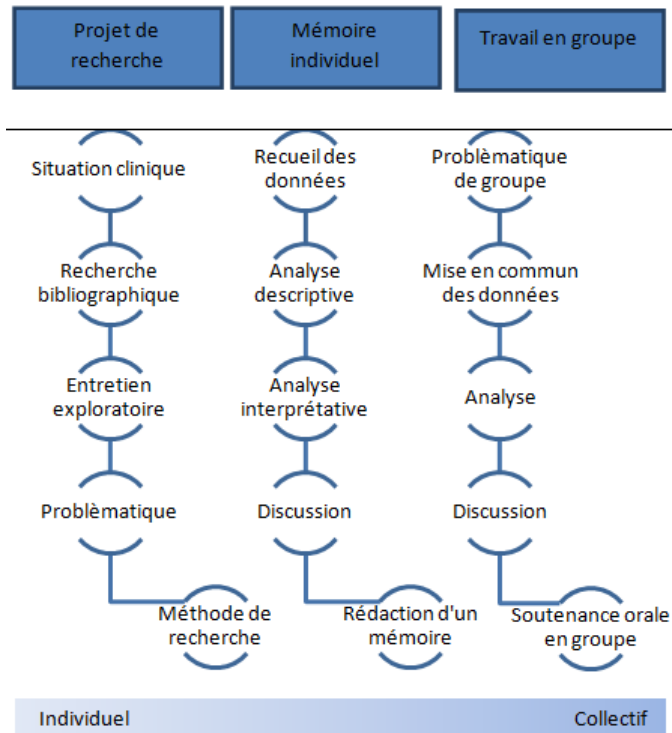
Projet de recherche

Mémoire individuel

Travail en groupe

Situation clinique

Recherche bibliographique

Entretien exploratoire

Problèmatique

Méthode de recherche

Recueil des données

Analyse descriptive

Analyse interprétative

Discussion

Rédaction d'un mémoire

Problèmatique de groupe

Mise en commun des données

Analyse

Discussion

Soutenance orale en groupe

Individuel

Collectif